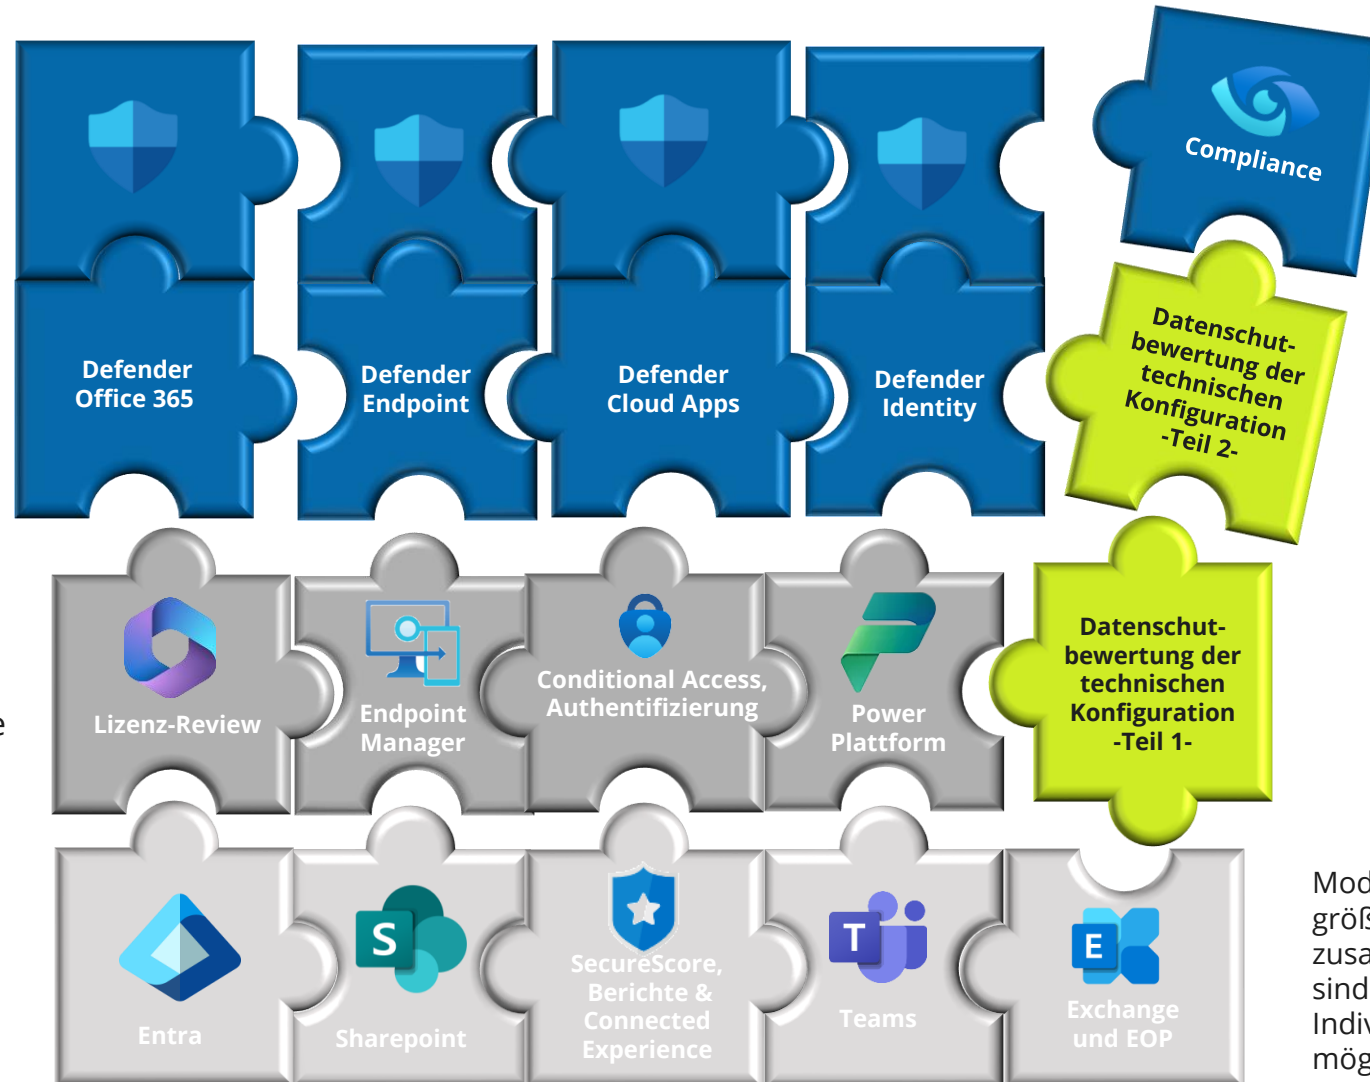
Compliance

Defender Office 365

Defender Endpoint

Defender Cloud Apps

Defender Identity

Datenschut-bewertung der technischen Konfiguration -Teil 2-

Lizenz-Review

Endpoint Manager

Conditional Access, Authentifizierung

Power Plattform

Datenschut-bewertung der technischen Konfiguration -Teil 1-

e

Entra

S

Sharepoint

SecureScore, Berichte & Connected Experience

T

Teams

E

Exchange und EOP

Mod
größ
zusa
sind
Indiv
mög